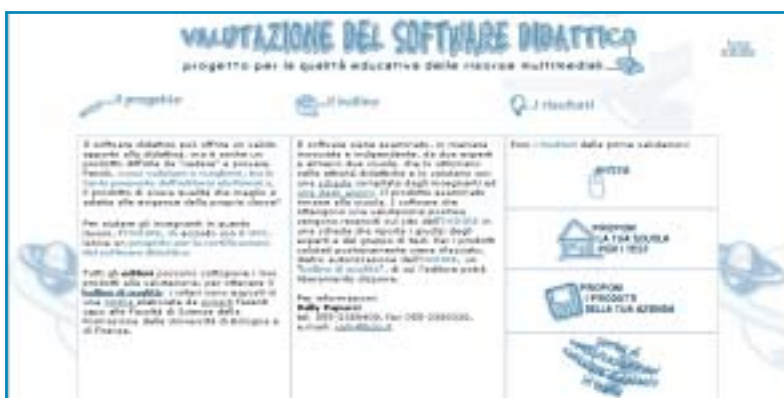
VALUTAZIONE DEL SOFTWARE DIDATTICO
progetto per la qualità educativa delle risorse multimediali

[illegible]

Il progetto

Il bollino

I risultati

Il software didattico può offrire un valido supporto alla didattica, ma è anche un prodotto difficile da "vedere" e provare. Perciò, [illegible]

Per aiutare gli insegnanti in questo lavoro, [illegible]

Tutti gli editori possono sottoporre i loro prodotti alla valutazione, per ottenere il bollino di qualità. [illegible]

Il software viene esaminato, in maniera anonima e indipendente, da due esperti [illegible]

Per informazioni:
Sally Franconi
tel. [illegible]
e-mail: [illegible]

Ecco i risultati della prima valutazione:

ENTRA

PROPONI LA TUA SCUOLA PER I TEST

PROPONI I PRODOTTI DELLA TUA AZIENDA

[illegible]